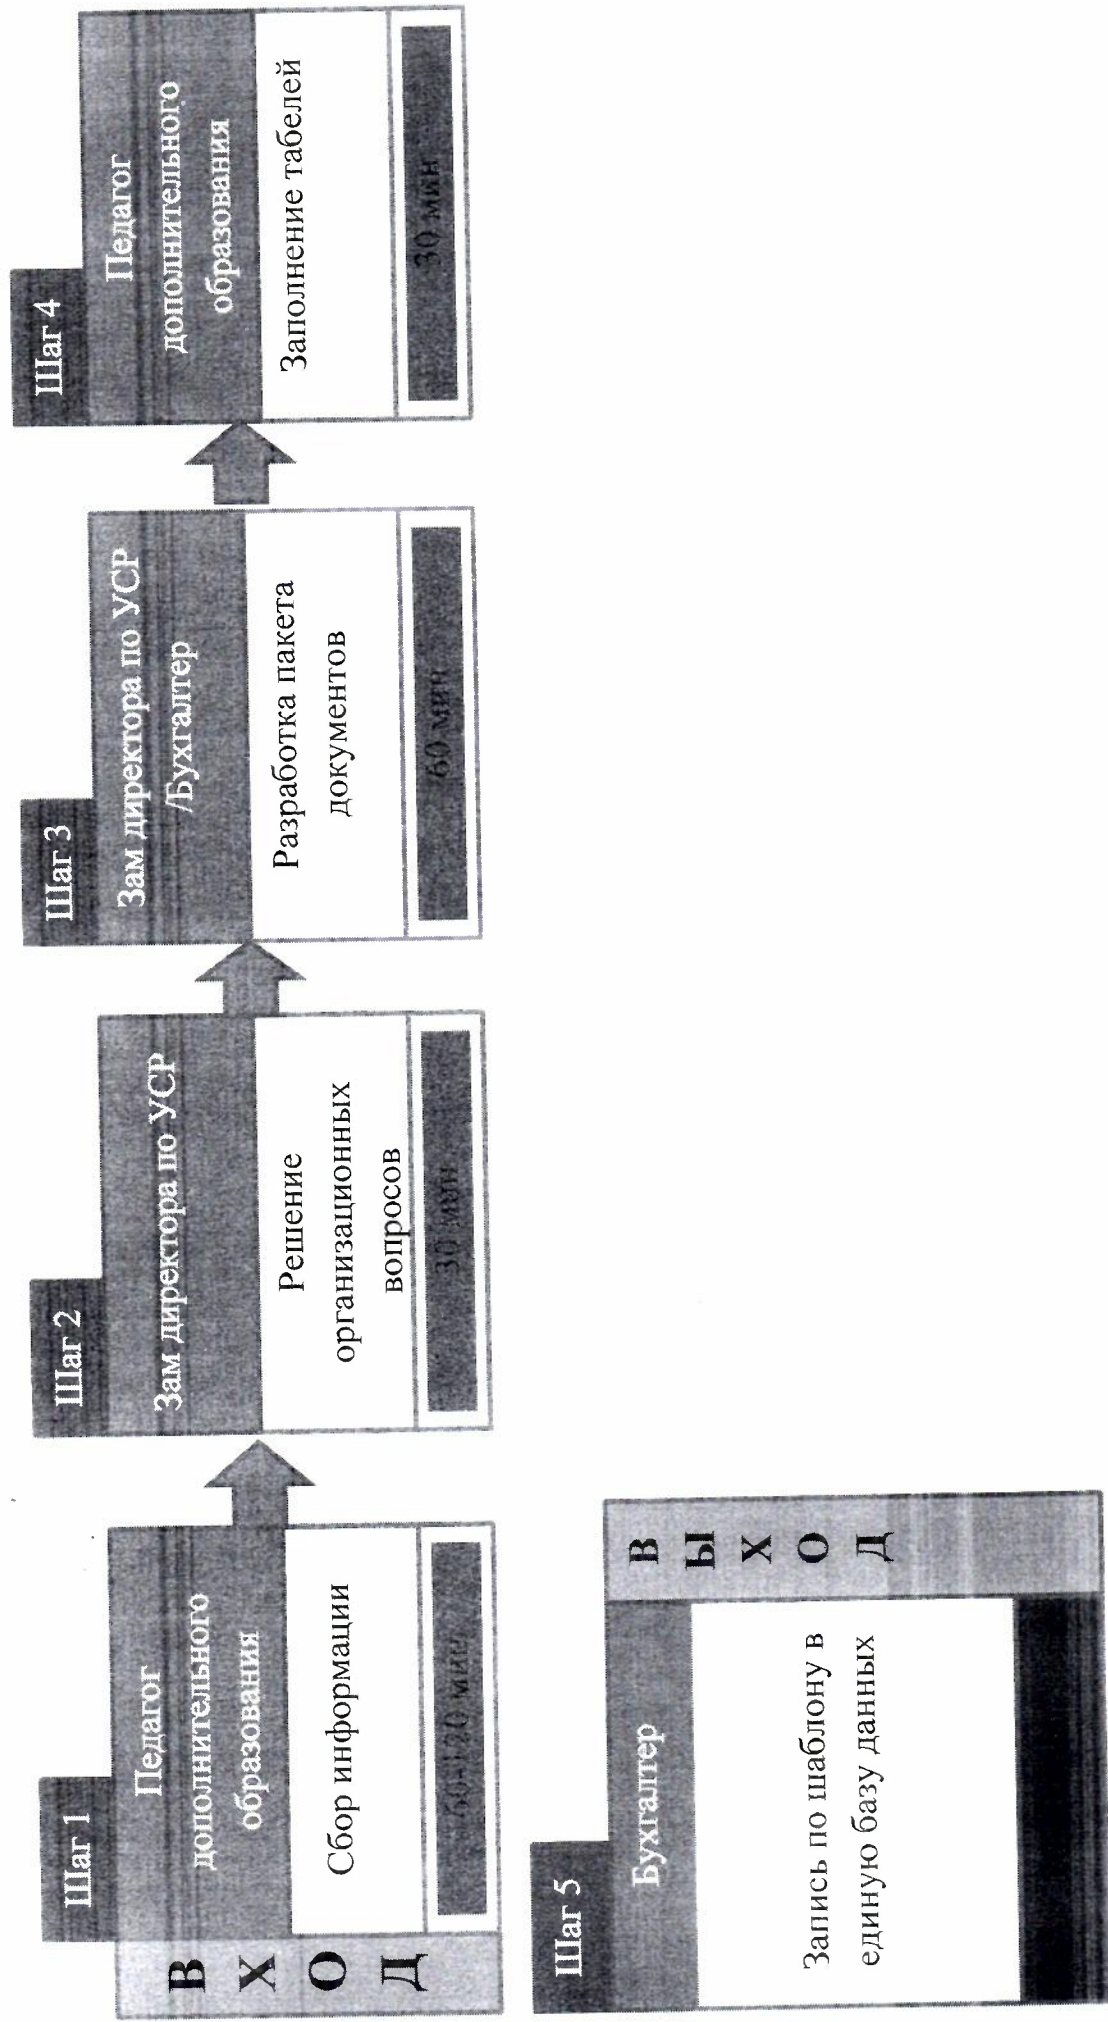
В
Х
О
Д

Шаг 1
Педагог дополнительного образования
Сбор информации
60-120 мин

Шаг 2
Зам директора по УСР
Решение организационных вопросов
30 мин

Шаг 3
Зам директора по УСР /Бухгалтер
Разработка пакета документов
60 мин

Шаг 4
Педагог дополнительного образования
Заполнение табелей
30 мин

Шаг 5
Бухгалтер
Запись по шаблону в единую базу данных

В
Ы
Х
О
Д